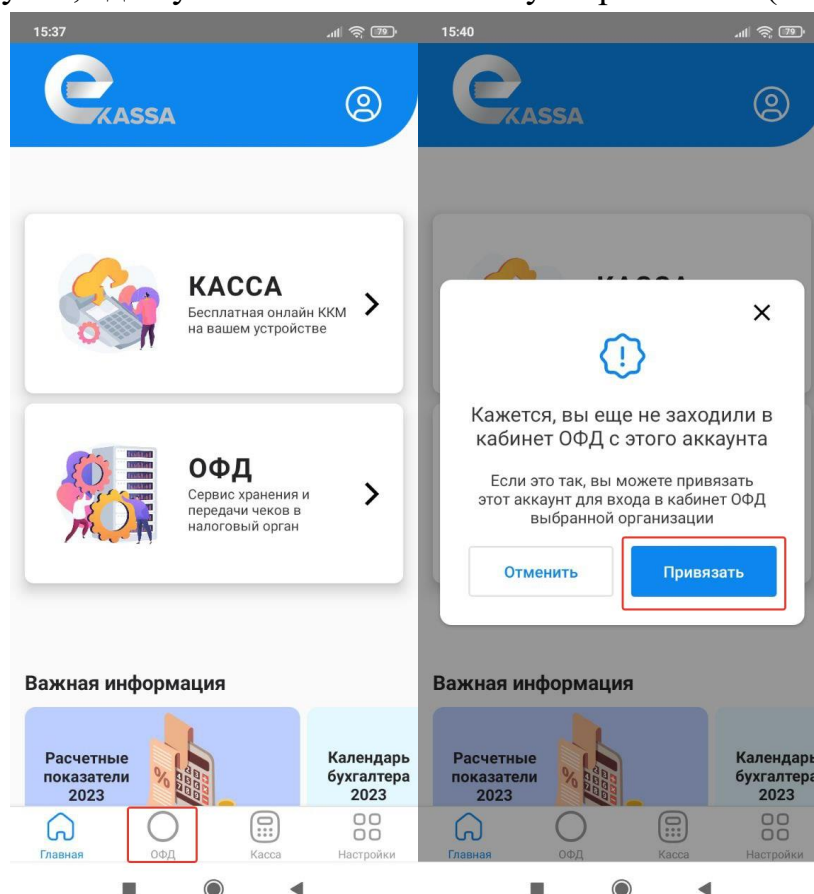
15:37

KASSA

КАССА
Бесплатная онлайн ККМ на вашем устройстве

ОФД
Сервис хранения и передачи чеков в налоговый орган

Важная информация

Расчетные показатели 2023

Календарь бухгалтера 2023

Главная ОФД Касса Настройки

15:40

KASSA

Кажется, вы еще не заходили в кабинет ОФД с этого аккаунта

Если это так, вы можете привязать этот аккаунт для входа в кабинет ОФД выбранной организации

Отменить Привязать

Важная информация

Расчетные показатели 2023

Календарь бухгалтера 2023

Главная ОФД Касса Настройки